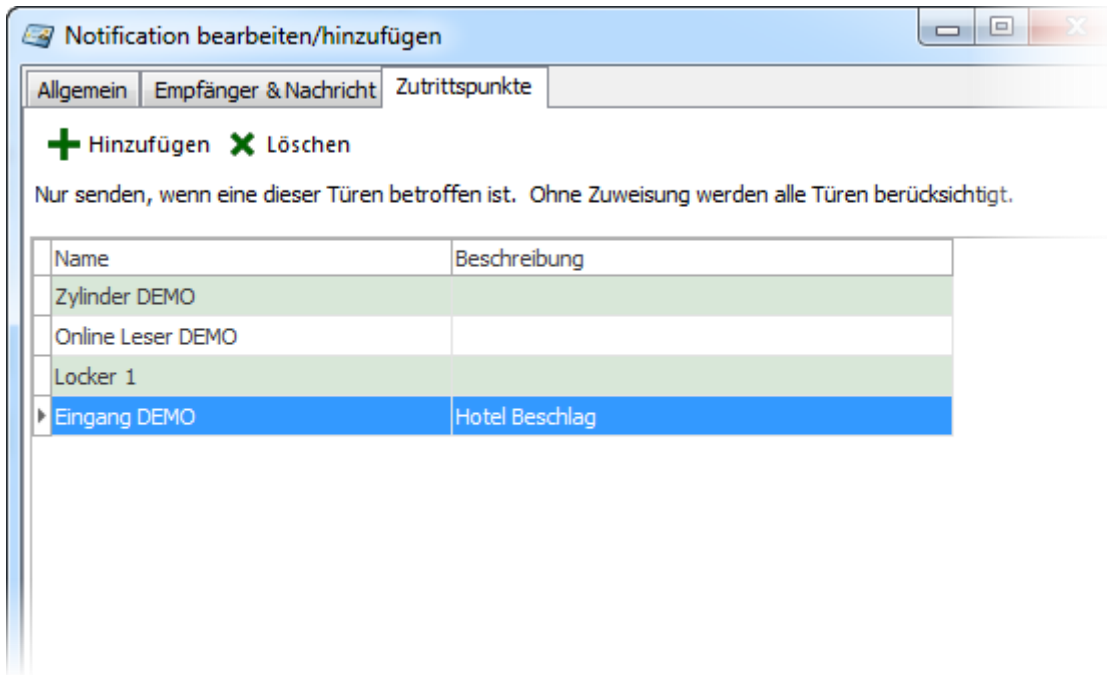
Notification bearbeiten/hinzufügen

Allgemein | Empfänger & Nachricht | Zutrittspunkte

Hinzufügen  Löschen

Nur senden, wenn eine dieser Türen betroffen ist. Ohne Zuweisung werden alle Türen berücksichtigt.

| Name | Beschreibung |
|---|---|
| Zylinder DEMO | |
| Online Leser DEMO | |
| Locker 1 | |
| Eingang DEMO | Hotel Beschlag |